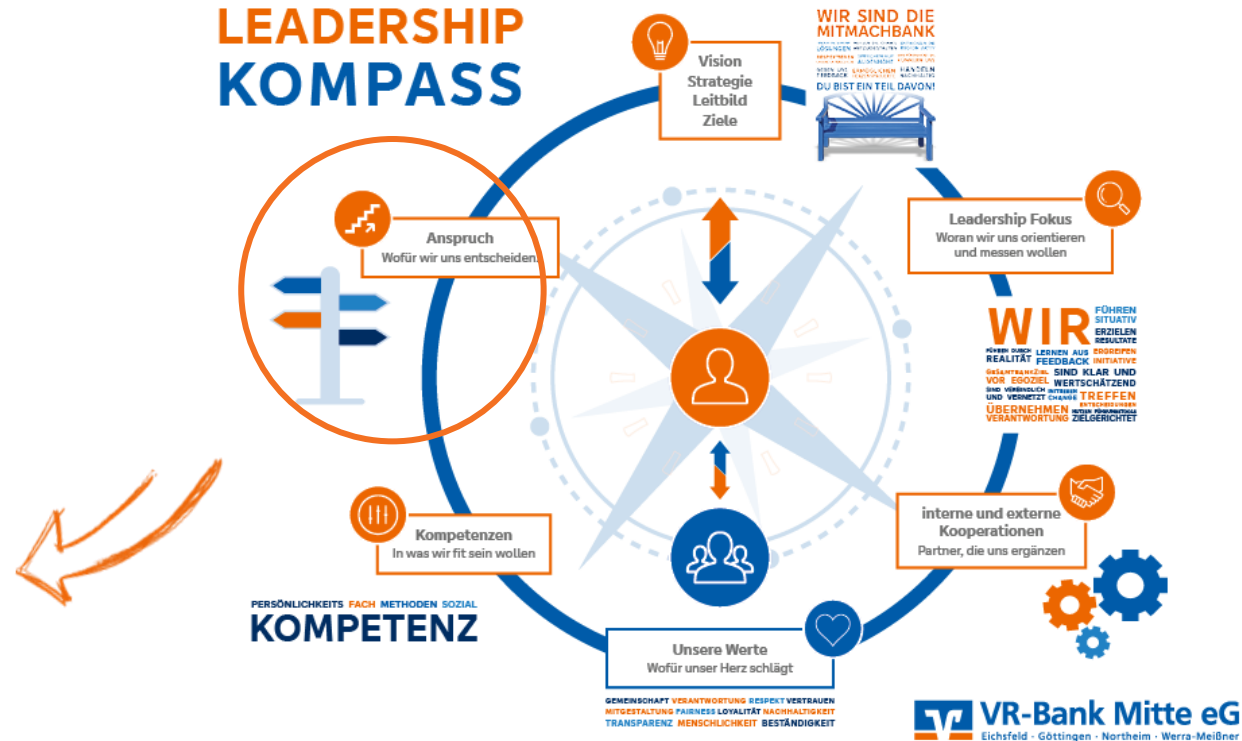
LEADERSHIP
KOMPASS

Vision
Strategie
Leitbild
Ziele

WIR SIND DIE MITMACHBANK
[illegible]
DU BIST EIN TEIL DAVON!

Anspruch
Wofür wir uns entscheiden

Leadership Fokus
Woran wir uns orientieren und messen wollen

WIR
FÜHREN SITUATIV
ERZIELEN RESULTATE
FÜHREN DURCH REALITÄT
LERNEN AUS FEEDBACK
ERGREIFEN INITIATIVE
GESAMTBANKZIEL VOR EGOZIEL
SIND KLAR UND WERTSCHÄTZEND
SIND VERBINDLICH UND VERNETZT
TREIBEN CHANGE
TREFFEN ENTSCHEIDUNGEN
ÜBERNEHMEN VERANTWORTUNG
NUTZEN FÜHRUNGSMITTEL ZIELGERICHTET

Kompetenzen
In was wir fit sein wollen

interne und externe Kooperationen
Partner, die uns ergänzen

PERSÖNLICHKEITS FACH METHODEN SOZIAL
KOMPETENZ

Unsere Werte
Wofür unser Herz schlägt

GEMEINSCHAFT VERANTWORTUNG RESPEKT VERTRAUEN
MITGESTALTUNG FAIRNESS LOYALITÄT NACHHALTIGKEIT
TRANSPARENZ MENSCHLICHKEIT BESTÄNDIGKEIT

VR-Bank Mitte eG
Eichsfeld · Göttingen · Northeim · Werra-Meißner